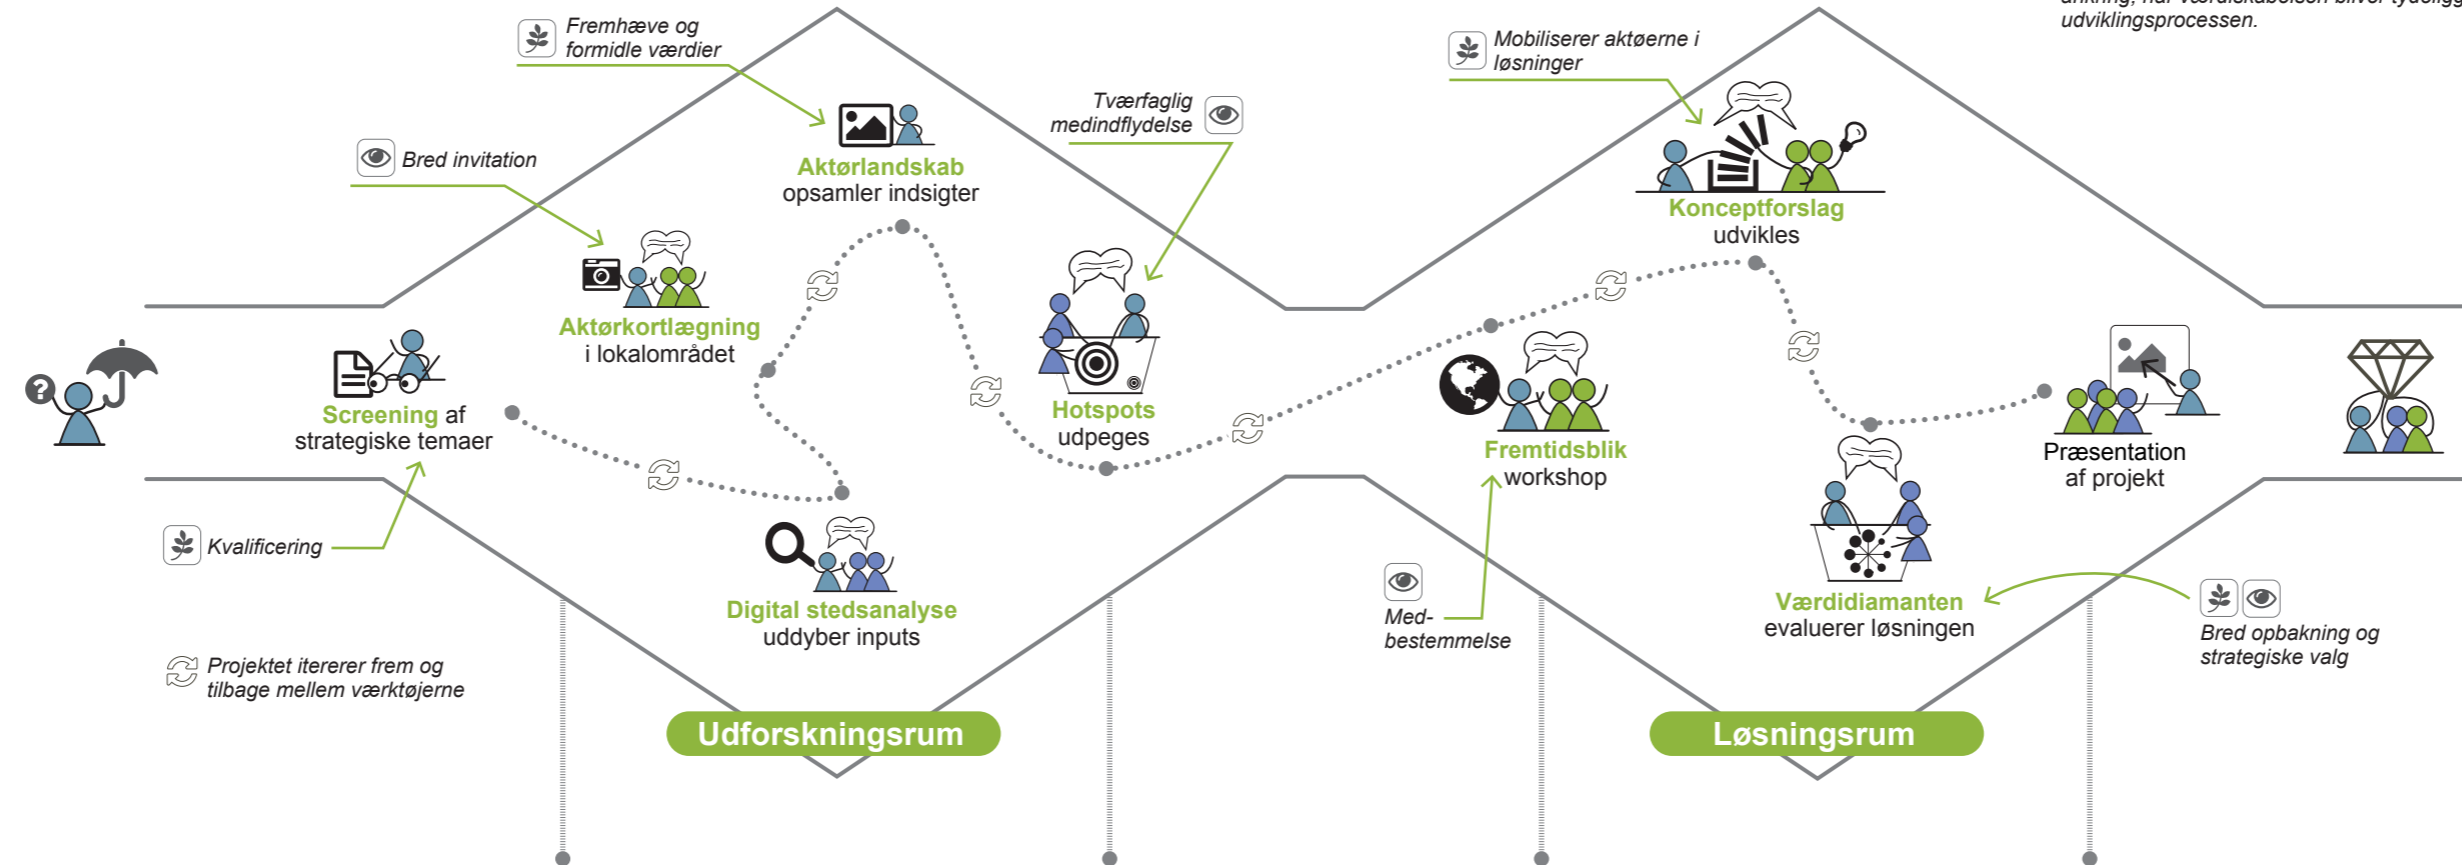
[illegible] når værdiskabelsen bliver tydelig i udviklingsprocessen.

Fremhæve og formidle værdier

Bred invitation

Aktørlandskab opsamler indsigter

Tværfaglig medindflydelse

Mobiliserer aktøerne i løsninger

Konceptforslag udvikles

Aktørkortlægning i lokalområdet

Screening af strategiske temaer

Hotspots udpeges

Fremtidsblik workshop

Præsentation af projekt

Kvalificering

Digital stedsanalyse uddyber inputs

Med-bestemmelse

Værdidiamanten evaluerer løsningen

Bred opbakning og strategiske valg

Projektet itererer frem og tilbage mellem værktøjerne

Udforskningsrum

Løsningsrum